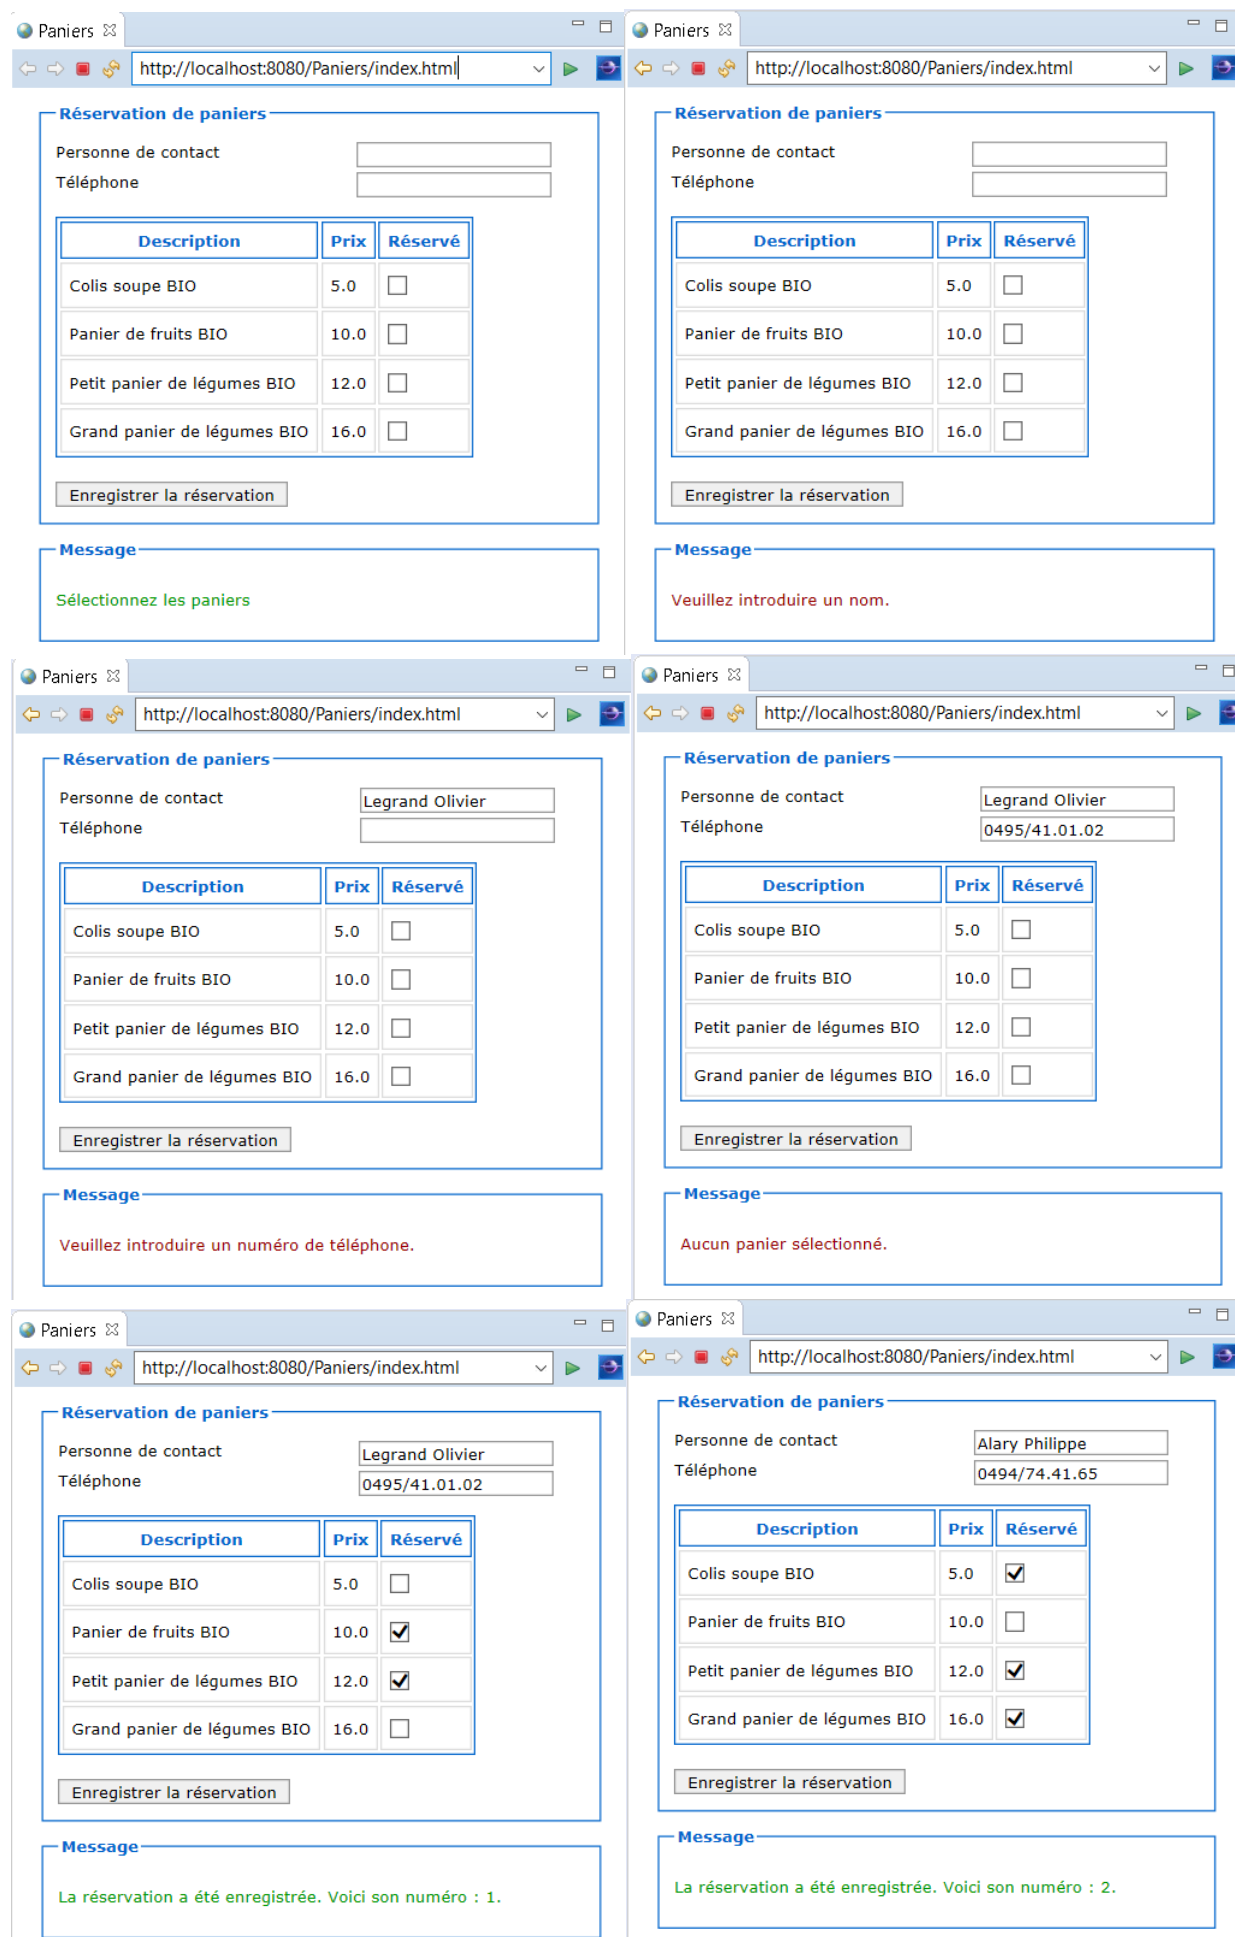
Paniers

http://localhost:8080/Paniers/index.html

Réservation de paniers

Personne de contact
Téléphone

| Description | Prix | Réservé |
|---|---|---|
| Colis soupe BIO | 5.0 | ☐ |
| Panier de fruits BIO | 10.0 | ☐ |
| Petit panier de légumes BIO | 12.0 | ☐ |
| Grand panier de légumes BIO | 16.0 | ☐ |

Enregistrer la réservation

Message

Sélectionnez les paniers

Paniers

http://localhost:8080/Paniers/index.html

Réservation de paniers

Personne de contact
Téléphone

| Description | Prix | Réservé |
|---|---|---|
| Colis soupe BIO | 5.0 | ☐ |
| Panier de fruits BIO | 10.0 | ☐ |
| Petit panier de légumes BIO | 12.0 | ☐ |
| Grand panier de légumes BIO | 16.0 | ☐ |

Enregistrer la réservation

Message

Veuillez introduire un nom.

Paniers

http://localhost:8080/Paniers/index.html

Réservation de paniers

Personne de contact Legrand Olivier
Téléphone

| Description | Prix | Réservé |
|---|---|---|
| Colis soupe BIO | 5.0 | ☐ |
| Panier de fruits BIO | 10.0 | ☐ |
| Petit panier de légumes BIO | 12.0 | ☐ |
| Grand panier de légumes BIO | 16.0 | ☐ |

Enregistrer la réservation

Message

Veuillez introduire un numéro de téléphone.

Paniers

http://localhost:8080/Paniers/index.html

Réservation de paniers

Personne de contact Legrand Olivier
Téléphone 0495/41.01.02

| Description | Prix | Réservé |
|---|---|---|
| Colis soupe BIO | 5.0 | ☐ |
| Panier de fruits BIO | 10.0 | ☐ |
| Petit panier de légumes BIO | 12.0 | ☐ |
| Grand panier de légumes BIO | 16.0 | ☐ |

Enregistrer la réservation

Message

Aucun panier sélectionné.

Paniers

http://localhost:8080/Paniers/index.html

Réservation de paniers

Personne de contact Legrand Olivier
Téléphone 0495/41.01.02

| Description | Prix | Réservé |
|---|---|---|
| Colis soupe BIO | 5.0 | ☐ |
| Panier de fruits BIO | 10.0 | ☑ |
| Petit panier de légumes BIO | 12.0 | ☑ |
| Grand panier de légumes BIO | 16.0 | ☐ |

Enregistrer la réservation

Message

La réservation a été enregistrée. Voici son numéro : 1.

Paniers

http://localhost:8080/Paniers/index.html

Réservation de paniers

Personne de contact Alary Philippe
Téléphone 0494/74.41.65

| Description | Prix | Réservé |
|---|---|---|
| Colis soupe BIO | 5.0 | ☑ |
| Panier de fruits BIO | 10.0 | ☐ |
| Petit panier de légumes BIO | 12.0 | ☑ |
| Grand panier de légumes BIO | 16.0 | ☑ |

Enregistrer la réservation

Message

La réservation a été enregistrée. Voici son numéro : 2.